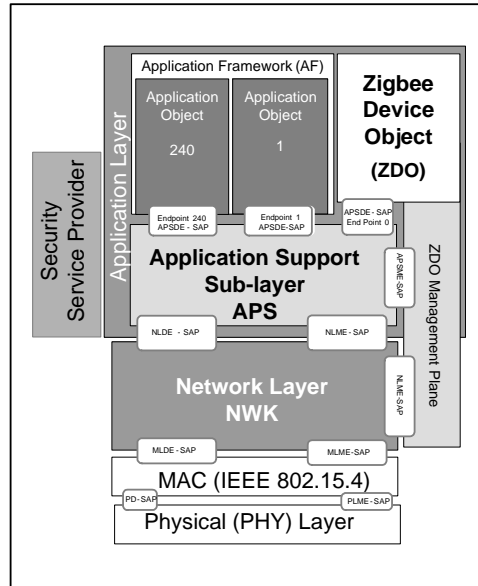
Application Framework (AF)

Application Object

240

Application Object

1

Zigbee Device Object

(ZDO)

Security Service Provider

Application Layer

Endpoint 240 APSDE - SAP

Endpoint 1 APSDE-SAP

APSDE - SAP End Point 0

Application Support Sub-layer APS

APSME-SAP

ZDO Management Plane

NLDE - SAP

NLME - SAP

Network Layer NWK

NLME-SAP

MLDE - SAP

MLME-SAP

MAC (IEEE 802.15.4)

PD-SAP

PLME - SAP

Physical (PHY) Layer